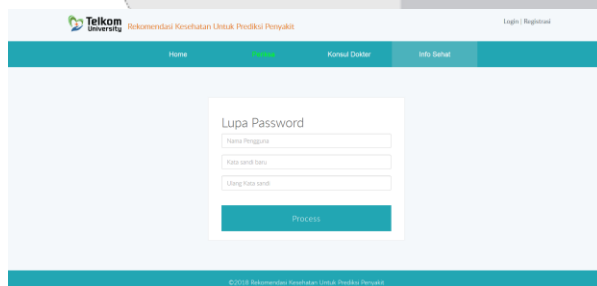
Telkom University Rekomendasi Kesehatan Untuk Prediksi Penyakit

Login | Registrasi

Home
Prediksi
Konsul Dokter
Info Sehat

Lupa Password
Nama Pengguna
Kata sandi baru
Ulang Kata sandi
Process

©2018 Rekomendasi Kesehatan Untuk Prediksi Penyakit